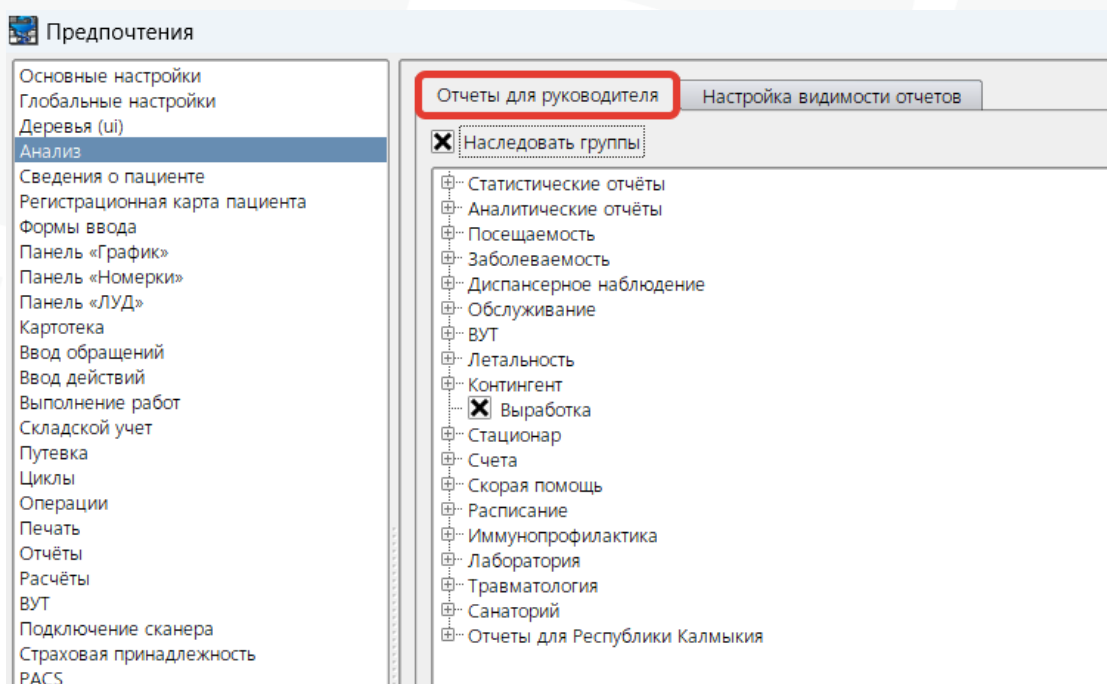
Предпочтения

Основные настройки
Глобальные настройки
Деревья (ui)
Анализ
Сведения о пациенте
Регистрационная карта пациента
Формы ввода
Панель «График»
Панель «Номерки»
Панель «ЛУД»
Картотека
Ввод обращений
Ввод действий
Выполнение работ
Складской учет
Путевка
Циклы
Операции
Печать
Отчёты
Расчёты
ВУТ
Подключение сканера
Страховая принадлежность
PACS

Отчеты для руководителя | Настройка видимости отчетов

Наследовать группы

Статистические отчёты
Аналитические отчёты
Посещаемость
Заболеваемость
Диспансерное наблюдение
Обслуживание
ВУТ
Летальность
Контингент
Выработка
Стационар
Счета
Скорая помощь
Расписание
Иммунопрофилактика
Лаборатория
Травматология
Санаторий
Отчеты для Республики Калмыкия